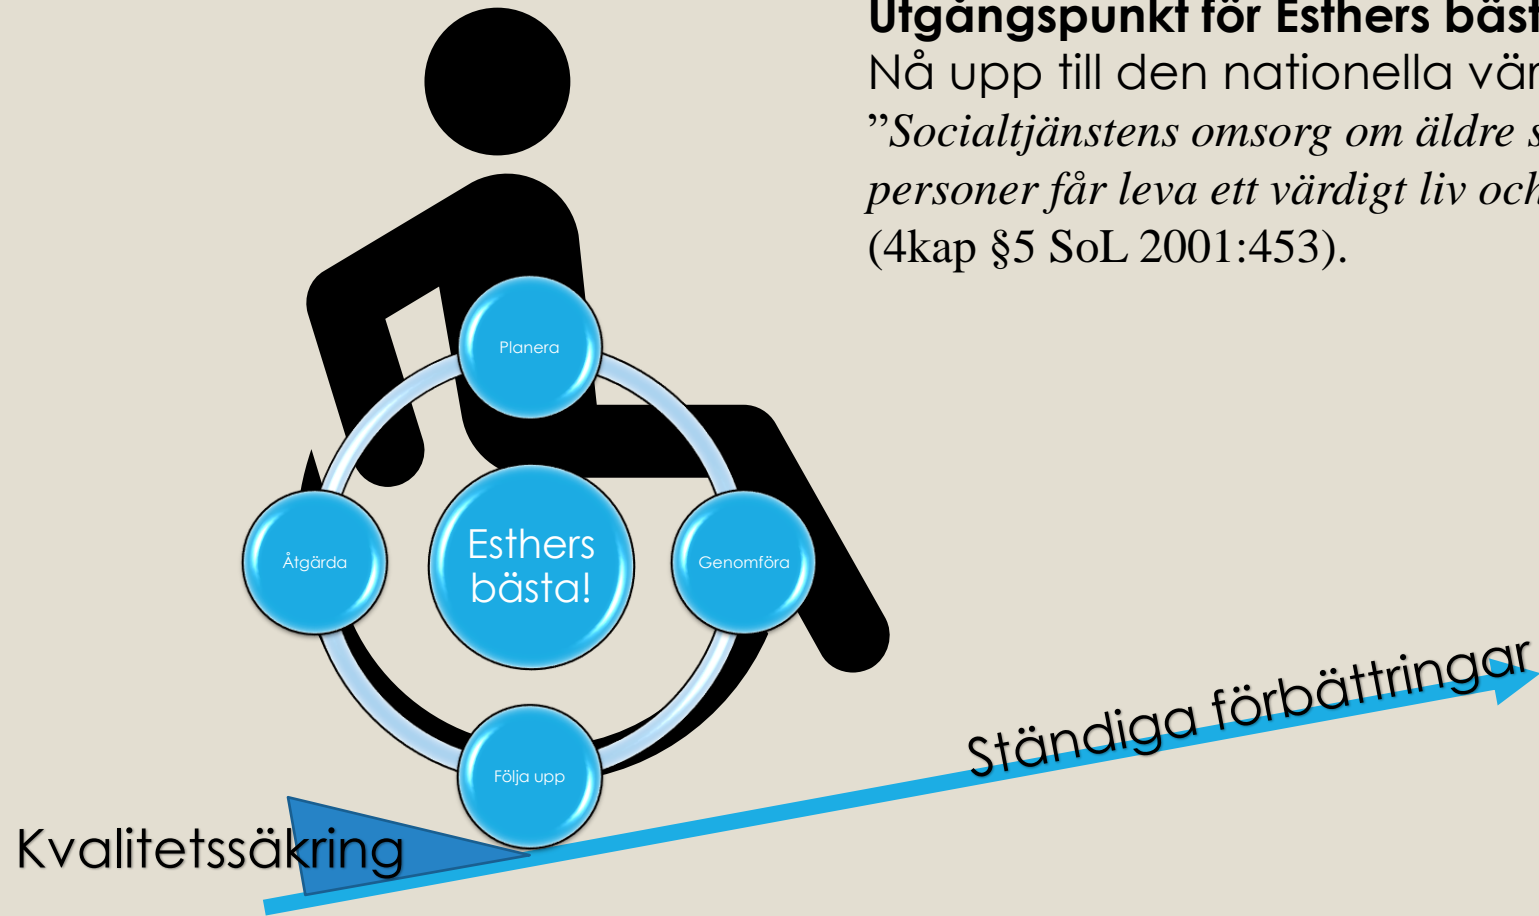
Utgångspunkt för Esthers bäst
Nå upp till den nationella vär
”Socialtjänstens omsorg om äldre s
personer får leva ett värdigt liv och
(4kap §5 SoL 2001:453).

Planera

Åtgärda

Esthers bästa!

Genomföra

Följa upp

Ständiga förbättringar

Kvalitetssäkring